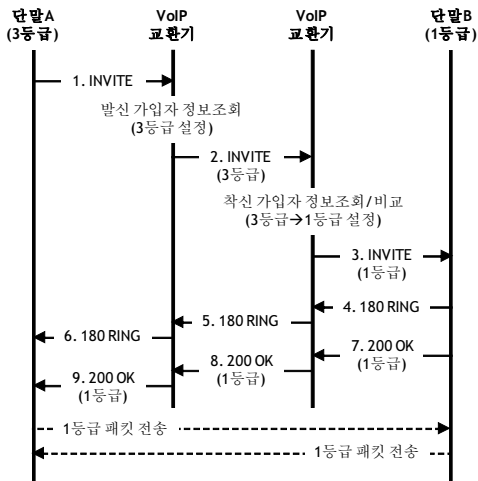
단말A
(3등급)

VoIP
교환기

VoIP
교환기

단말B
(1등급)

1. INVITE

발신 가입자 정보조회
(3등급 설정)

2. INVITE
(3등급)

착신 가입자 정보조회/비교
(3등급→1등급 설정)

3. INVITE
(1등급)

4. 180 RING

5. 180 RING

6. 180 RING

7. 200 OK
(1등급)

8. 200 OK
(1등급)

9. 200 OK
(1등급)

1등급 패킷 전송

1등급 패킷 전송